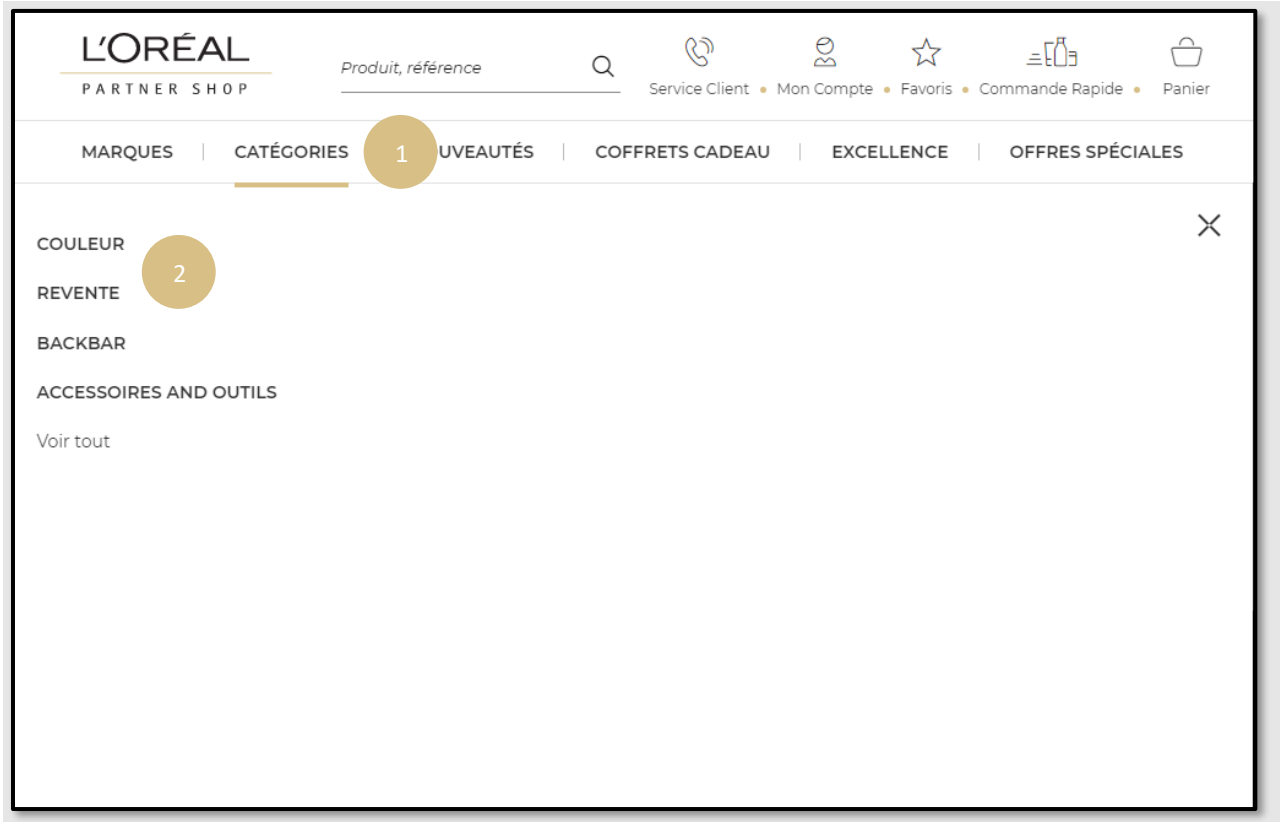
L'ORÉAL
PARTNER SHOP

Produit, référence

Service Client • Mon Compte • Favoris • Commande Rapide • Panier

MARQUES | CATÉGORIES 1 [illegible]UVEAUTÉS | COFFRETS CADEAU | EXCELLENCE | OFFRES SPÉCIALES

COULEUR 2

REVENTE

BACKBAR

ACCESSOIRES AND OUTILS

Voir tout